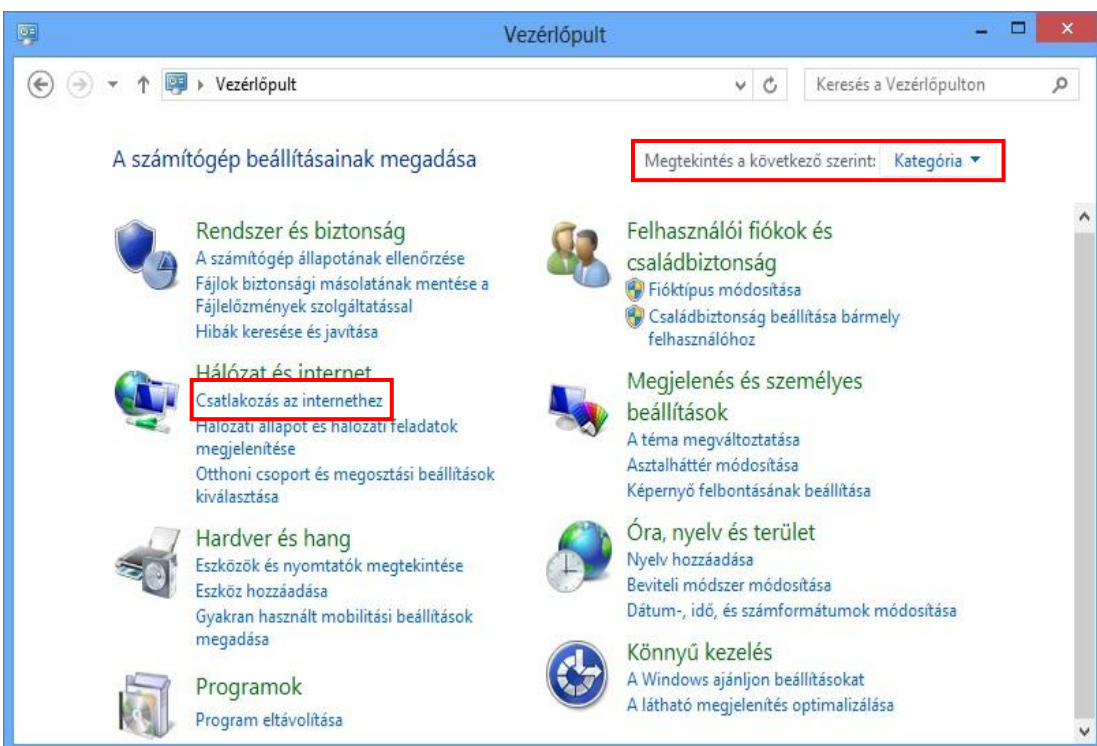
Vezérlőpult

Vezérlőpult

Keresés a Vezérlőpulton

A számítógép beállításainak megadása

Megtekintés a következő szerint: Kategória

Rendszer és biztonság
A számítógép állapotának ellenőrzése
Fájlok biztonsági másolatának mentése a Fájlelőzmények szolgáltatással
Hibák keresése és javítása

Hálózat és internet
Csatlakozás az internethez
Hálózati állapot és hálózati feladatok megjelenítése
Otthoni csoport és megosztási beállítások kiválasztása

Hardver és hang
Eszközök és nyomtatók megtekintése
Eszköz hozzáadása
Gyakran használt mobilitási beállítások megadása

Programok
Program eltávolítása

Felhasználói fiókok és családbiztonság
Fióktípus módosítása
Családbiztonság beállítása bármely felhasználóhoz

Megjelenés és személyes beállítások
A téma megváltoztatása
Asztalháttér módosítása
Képernyő felbontásának beállítása

Óra, nyelv és terület
Nyelv hozzáadása
Beviteli módszer módosítása
Dátum-, idő, és számformátumok módosítása

Könnyű kezelés
A Windows ajánljon beállításokat
A látható megjelenítés optimalizálása